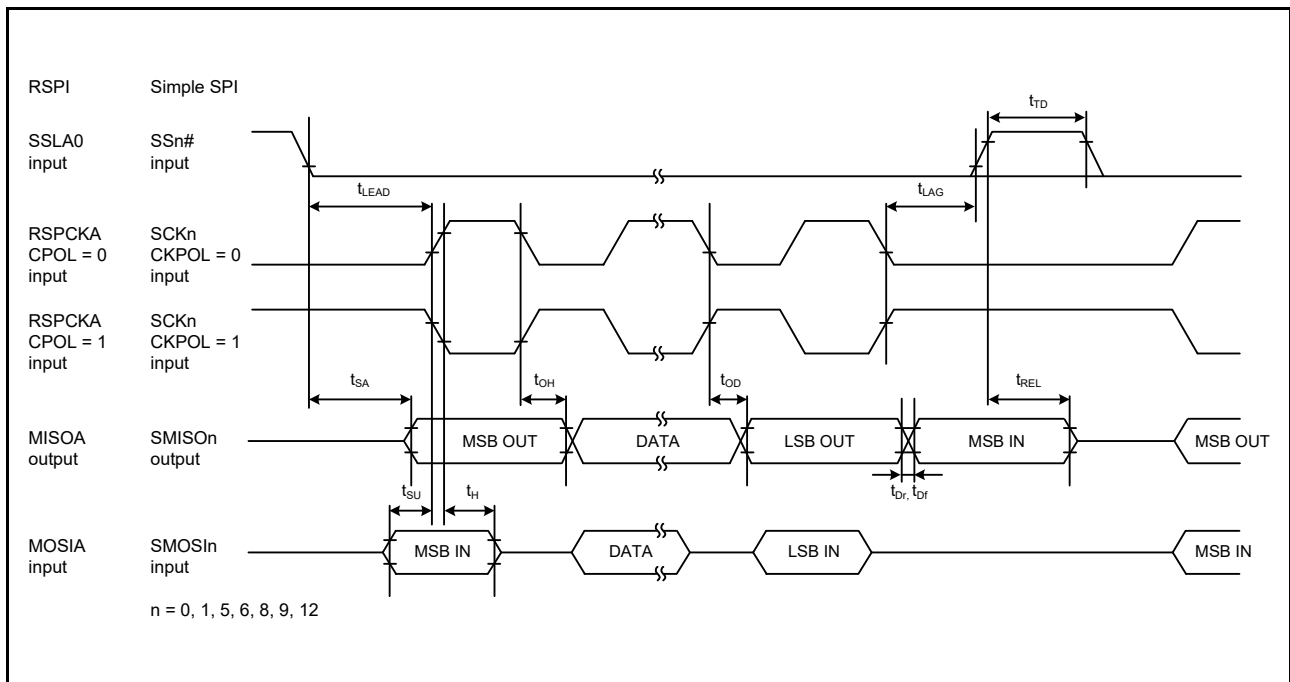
RSPI Simple SPI

$t_{TD}$

SSLA0 input SSn# input

$t_{LEAD}$

$t_{LAG}$

RSPCKA CPOL = 0 input SCKn CKPOL = 0 input

RSPCKA CPOL = 1 input SCKn CKPOL = 1 input

$t_{SA}$

$t_{OH}$

$t_{OD}$

$t_{REL}$

MISOA output SMISOn output

MSB OUT

DATA

LSB OUT

MSB IN

MSB OUT

$t_{SU}$

$t_{H}$

$t_{Dr}$, $t_{Df}$

MOSIA input SMOSIn input

MSB IN

DATA

LSB IN

MSB IN

n = 0, 1, 5, 6, 8, 9, 12